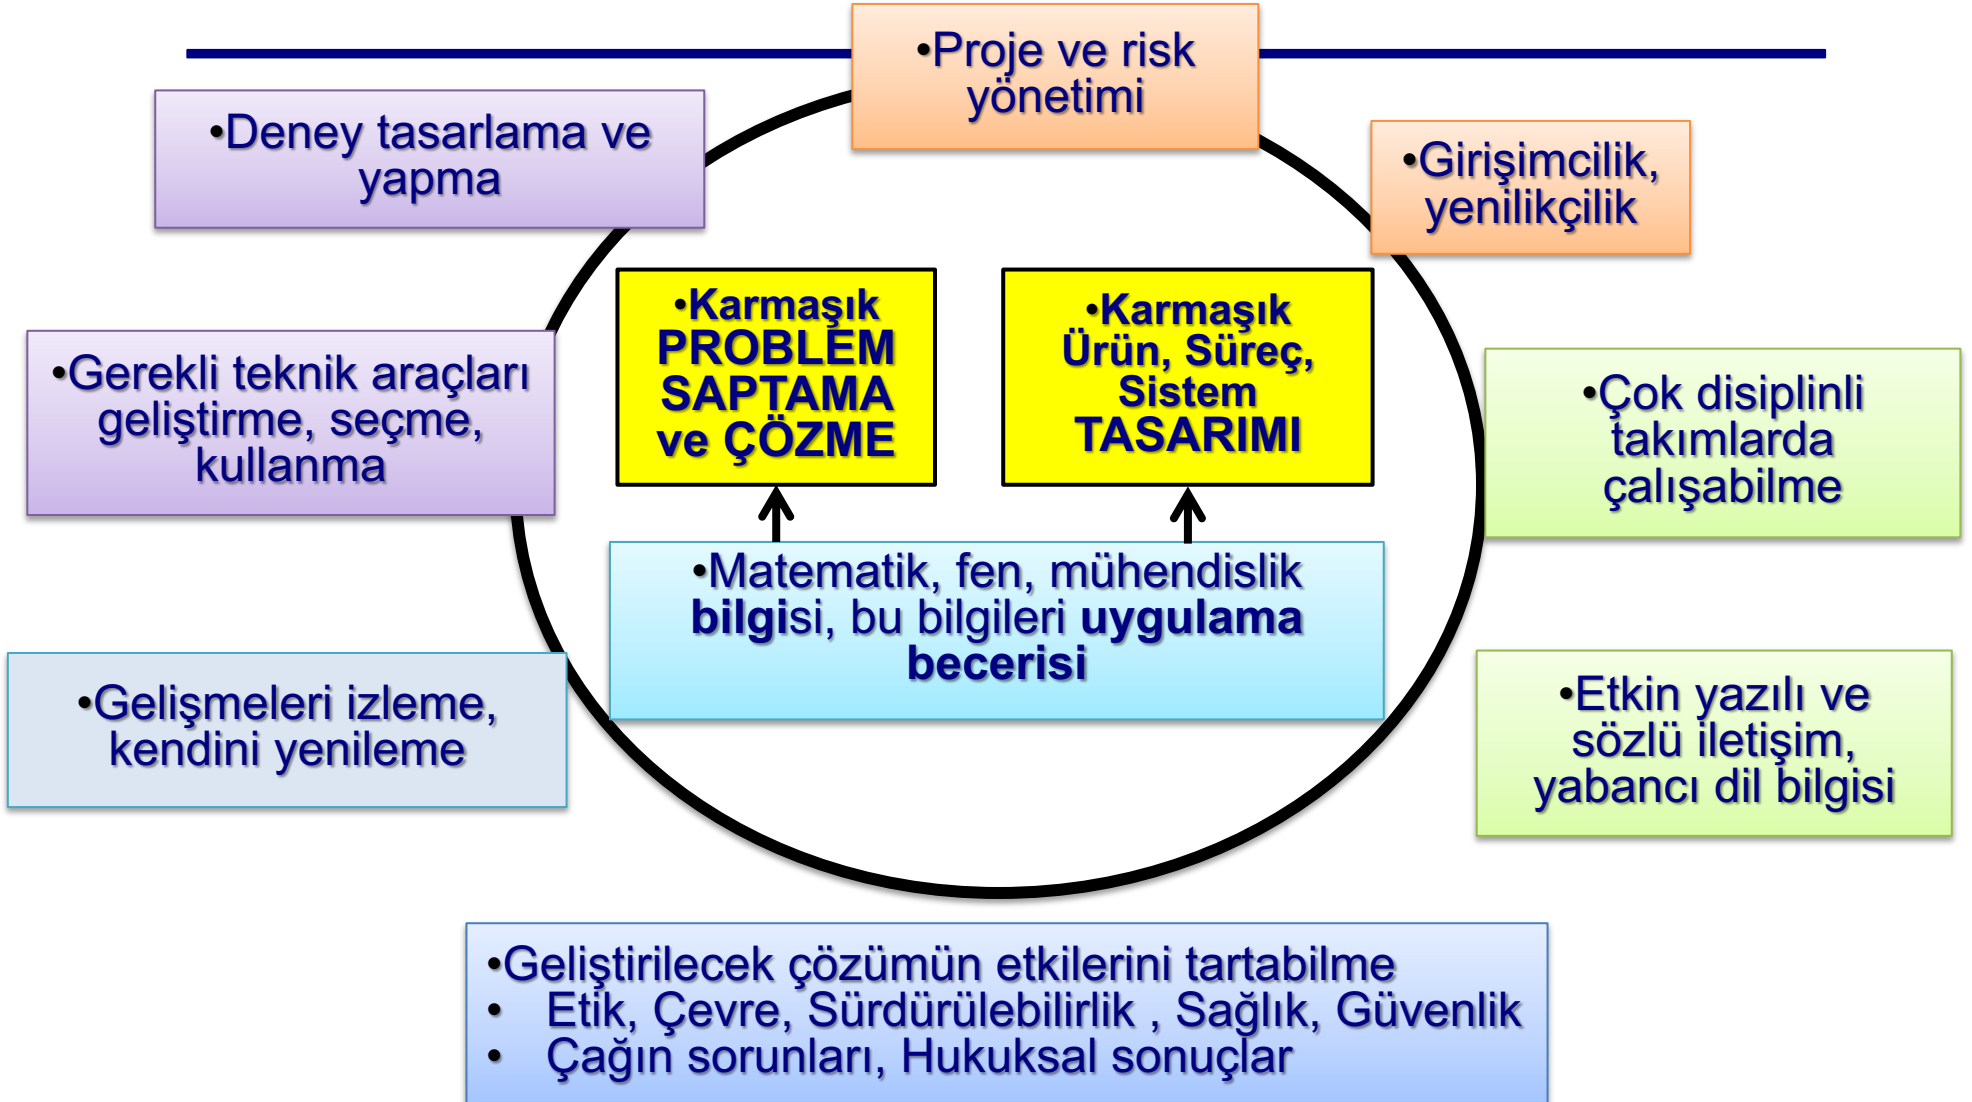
•Proje ve risk yönetimi

•Deney tasarlama ve yapma

•Girişimcilik, yenilikçilik

•Karmaşık PROBLEM SAPTAMA ve ÇÖZME

•Karmaşık Ürün, Süreç, Sistem TASARIMI

•Gerekli teknik araçları geliştirme, seçme, kullanma

•Çok disiplinli takımlarda çalışabilme

•Matematik, fen, mühendislik bilgisi, bu bilgileri uygulama becerisi

•Gelişmeleri izleme, kendini yenileme

•Etkin yazılı ve sözlü iletişim, yabancı dil bilgisi

•Geliştirilecek çözümün etkilerini tartabilme
• Etik, Çevre, Sürdürülebilirlik , Sağlık, Güvenlik
• Çağın sorunları, Hukuksal sonuçlar